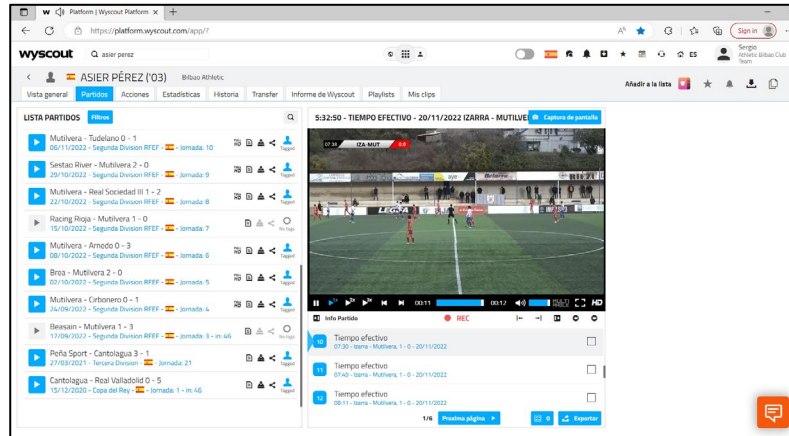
Platform | Wyscout Platform ×

https://platform.wyscout.com/app/?

Sign in

wyscout   asier perez

ES

Sergio
Athletic Bilbao Club Team

ASIER PÉREZ ('03)   Bilbao Athletic

Vista general   Partidos   Acciones   Estadísticas   Historia   Transfer   Informe de Wyscout   Playlists   Mis clips

Añadir a la lista

LISTA PARTIDOS   Filtros

Mutilvera - Tudelano 0 - 1
06/11/2022 - Segunda Division RFEF - Jornada: 10
Tagged

Sestao River - Mutilvera 2 - 0
29/10/2022 - Segunda Division RFEF - Jornada: 9
Tagged

Mutilvera - Real Sociedad III 1 - 2
22/10/2022 - Segunda Division RFEF - Jornada: 8
Tagged

Racing Rioja - Mutilvera 1 - 0
15/10/2022 - Segunda Division RFEF - Jornada: 7
No tags

Mutilvera - Arnedo 0 - 3
08/10/2022 - Segunda Division RFEF - Jornada: 6
Tagged

Brea - Mutilvera 2 - 0
02/10/2022 - Segunda Division RFEF - Jornada: 5
Tagged

Mutilvera - Cirbonero 0 - 1
24/09/2022 - Segunda Division RFEF - Jornada: 4
Tagged

Beasain - Mutilvera 1 - 3
17/09/2022 - Segunda Division RFEF - Jornada: 3 - in: 46
No tags

Peña Sport - Cantolagua 3 - 1
27/03/2021 - Tercera Division - Jornada: 21
Tagged

Cantolagua - Real Valladolid 0 - 5
15/12/2020 - Copa del Rey - Jornada: 1 - in: 46
Tagged

5:32:50 - TIEMPO EFECTIVO - 20/11/2022 IZARRA - MUTILVE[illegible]   Captura de pantalla

07:38   IZA-MUT   0-0

00:11   00:12   HD

Info Partido   REC

10   Tiempo efectivo
07:30 - Izarra - Mutilvera, 1 - 0 - 20/11/2022

11   Tiempo efectivo
07:45 - Izarra - Mutilvera, 1 - 0 - 20/11/2022

12   Tiempo efectivo
08:11 - Izarra - Mutilvera, 1 - 0 - 20/11/2022

1/6   Proxima página   0   Exportar